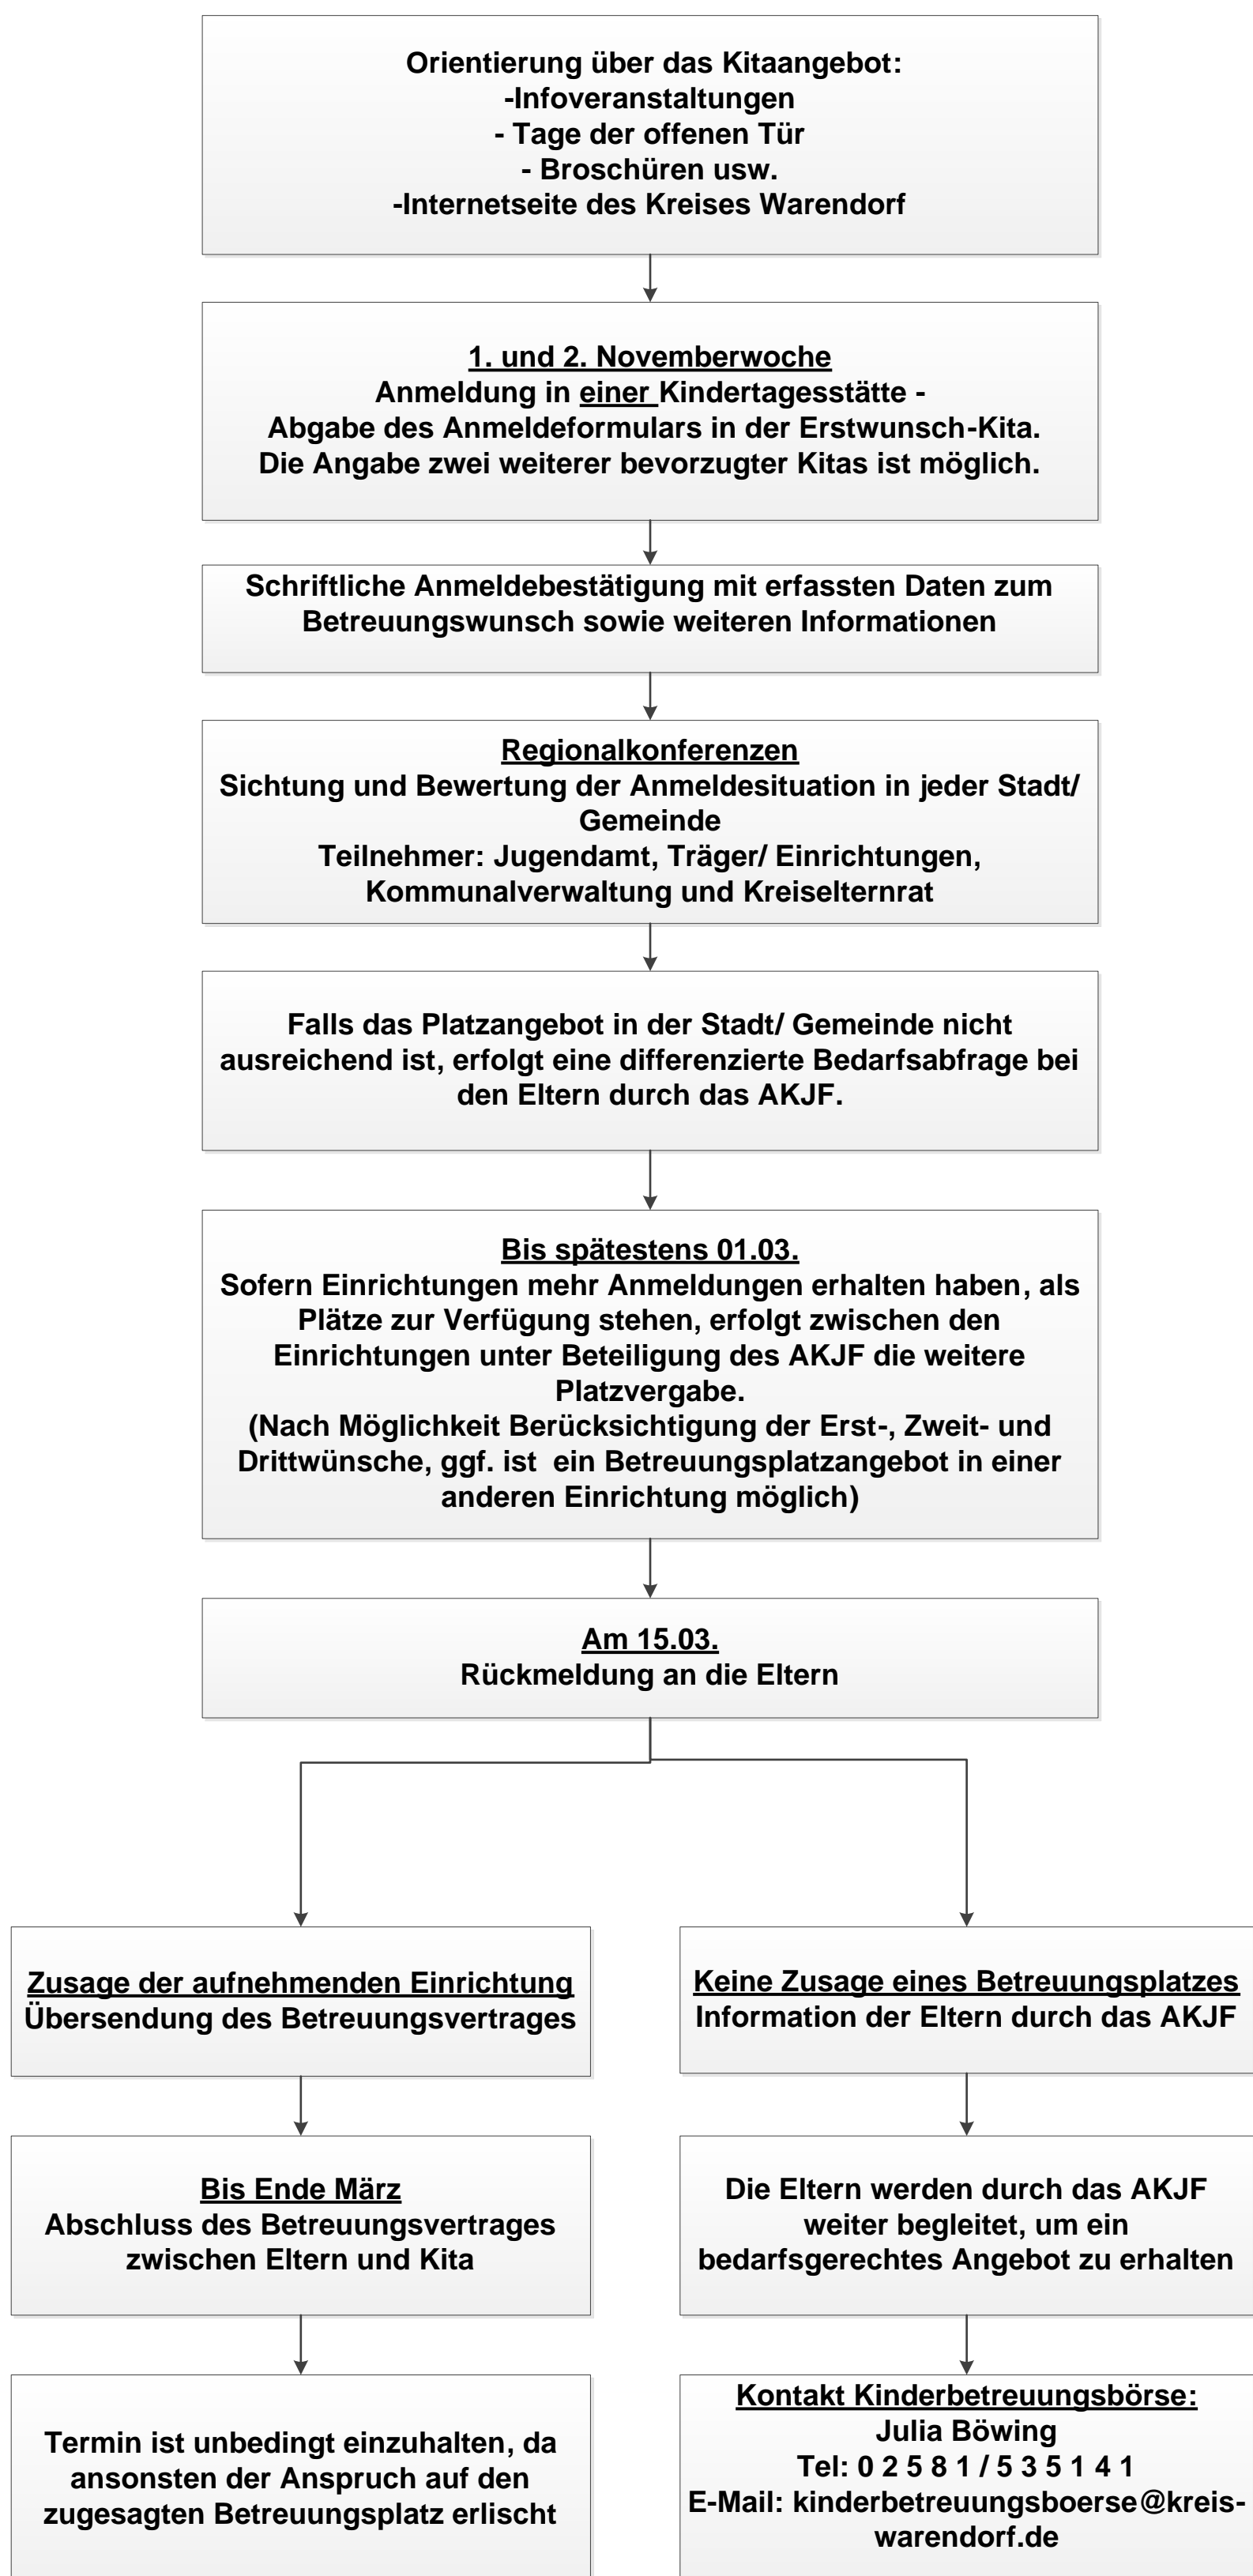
Orientierung über das Kitaangebot:
-Infoveranstaltungen
- Tage der offenen Tür
- Broschüren usw.
-Internetseite des Kreises Warendorf

1. und 2. Novemberwoche
Anmeldung in einer Kindertagesstätte -
Abgabe des Anmeldeformulars in der Erstwunsch-Kita.
Die Angabe zwei weiterer bevorzugter Kitas ist möglich.

Schriftliche Anmeldebestätigung mit erfassten Daten zum Betreuungswunsch sowie weiteren Informationen

Regionalkonferenzen
Sichtung und Bewertung der Anmeldesituation in jeder Stadt/ Gemeinde
Teilnehmer: Jugendamt, Träger/ Einrichtungen, Kommunalverwaltung und Kreiselternrat

Falls das Platzangebot in der Stadt/ Gemeinde nicht ausreichend ist, erfolgt eine differenzierte Bedarfsabfrage bei den Eltern durch das AKJF.

Bis spätestens 01.03.
Sofern Einrichtungen mehr Anmeldungen erhalten haben, als Plätze zur Verfügung stehen, erfolgt zwischen den Einrichtungen unter Beteiligung des AKJF die weitere Platzvergabe.
(Nach Möglichkeit Berücksichtigung der Erst-, Zweit- und Drittwünsche, ggf. ist ein Betreuungsplatzangebot in einer anderen Einrichtung möglich)

Am 15.03.
Rückmeldung an die Eltern

Zusage der aufnehmenden Einrichtung
Übersendung des Betreuungsvertrages

Bis Ende März
Abschluss des Betreuungsvertrages zwischen Eltern und Kita

Termin ist unbedingt einzuhalten, da ansonsten der Anspruch auf den zugesagten Betreuungsplatz erlischt

Keine Zusage eines Betreuungsplatzes
Information der Eltern durch das AKJF

Die Eltern werden durch das AKJF weiter begleitet, um ein bedarfsgerechtes Angebot zu erhalten

Kontakt Kinderbetreuungsbörse:
Julia Böwing
Tel: 0 2 5 8 1 / 5 3 5 1 4 1
E-Mail: kinderbetreuungsboerse@kreis-warendorf.de